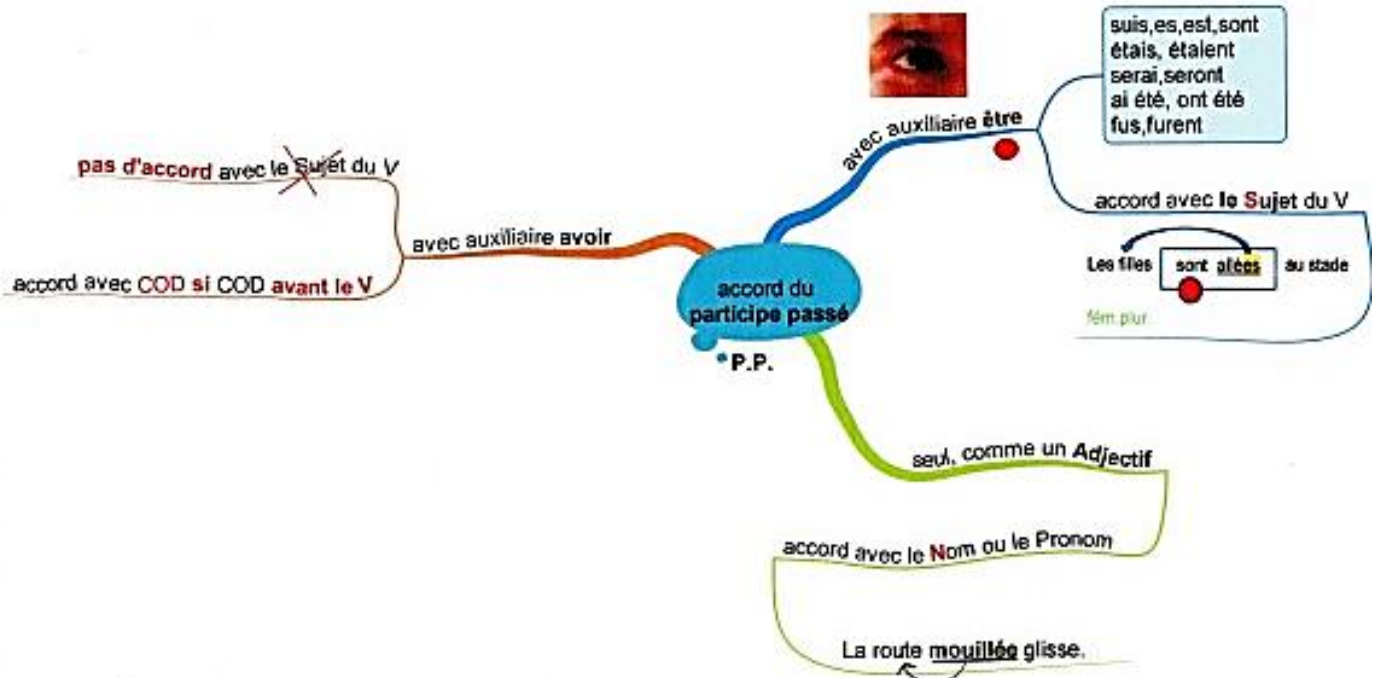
accord du participe passé

P.P.

avec auxiliaire être

suis,es,est,sont
étais, étaient
serai,seront
ai été, ont été
fus,furent

accord avec le Sujet du V

Les filles sont allées au stade

fém.plur.

avec auxiliaire avoir

pas d'accord avec le Sujet du V

accord avec COD si COD avant le V

seul, comme un Adjectif

accord avec le Nom ou le Pronom

La route mouillée glisse.